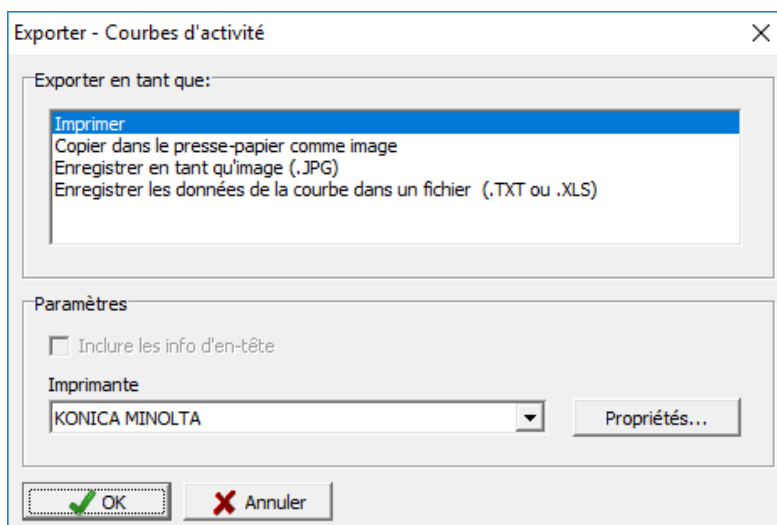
Exporter - Courbes d'activité

Exporter en tant que:

Imprimer
Copier dans le presse-papier comme image
Enregistrer en tant qu'image (.JPG)
Enregistrer les données de la courbe dans un fichier (.TXT ou .XLS)

Paramètres

Inclure les info d'en-tête

Imprimante

KONICA MINOLTA

Propriétés...

OK

Annuler